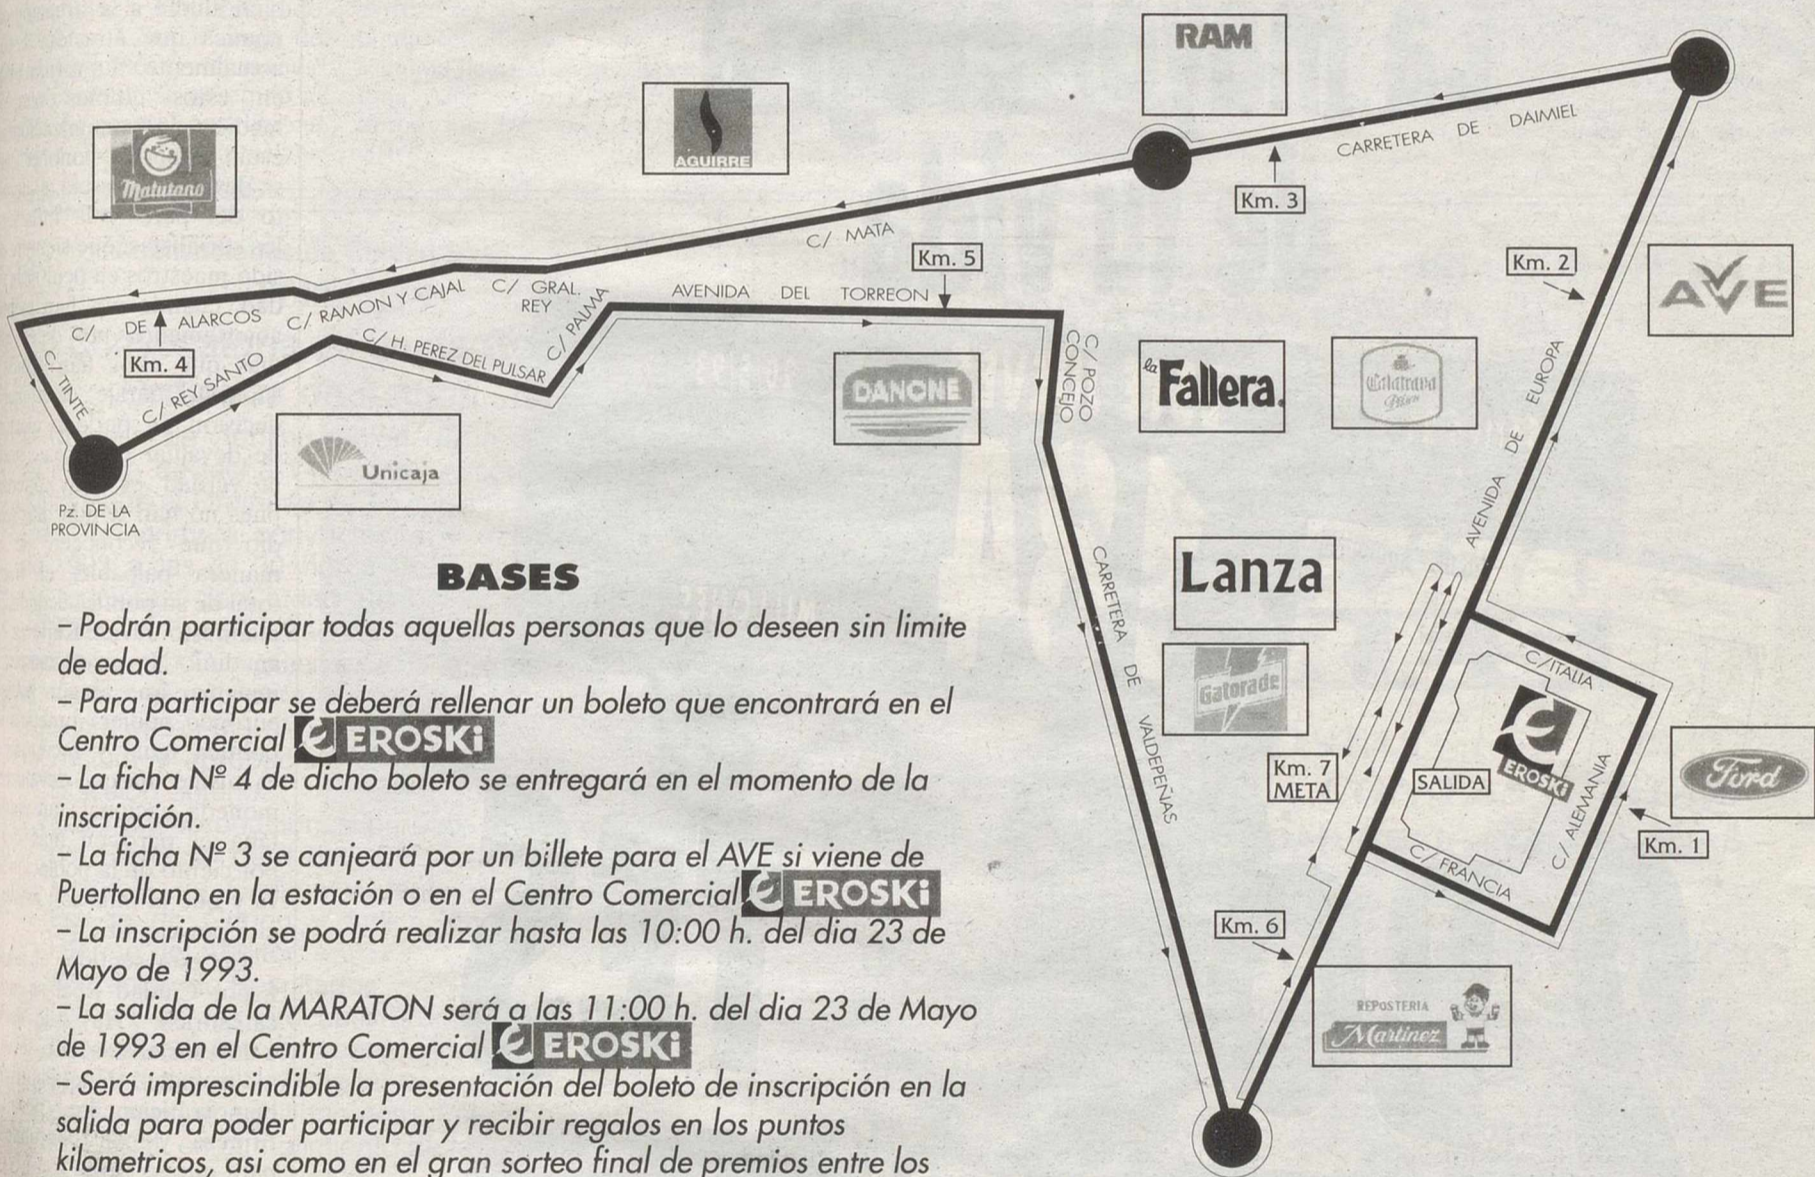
RAM

AGUIRRE

Matutano

CARRETERA DE DAIMIEL

Km. 3

C/ MATA

Km. 5

Km. 2

AVE

C/ DE ALARCOS

C/ RAMON Y CAJAL

C/ GRAL. REY

AVENIDA DEL TORREON

C/ PALMA

Km. 4

C/ H. PEREZ DEL PULSAR

C/ REY SANTO

C/ TINTE

C/ POZO CONCEJO

DANONE

la Fallera.

Calatrava

AVENIDA DE EUROPA

Unicaja

Pz. DE LA PROVINCIA

BASES

– Podrán participar todas aquellas personas que lo deseen sin limite de edad.

– Para participar se deberá rellenar un boleto que encontrará en el Centro Comercial EROSKi

– La ficha Nº 4 de dicho boleto se entregará en el momento de la inscripción.

– La ficha Nº 3 se canjeará por un billete para el AVE si viene de Puertollano en la estación o en el Centro Comercial EROSKi

– La inscripción se podrá realizar hasta las 10:00 h. del dia 23 de Mayo de 1993.

– La salida de la MARATON será a las 11:00 h. del dia 23 de Mayo de 1993 en el Centro Comercial EROSKi

– Será imprescindible la presentación del boleto de inscripción en la salida para poder participar y recibir regalos en los puntos kilometricos, asi como en el gran sorteo final de premios entre los

CARRETERA DE VALDEPEÑAS

Lanza

Gatorade

C/ ITALIA

EROSKi

Km. 7 META

SALIDA

C/ ALEMANIA

Ford

Km. 1

C/ FRANCIA

Km. 6

REPOSTERIA Martinez